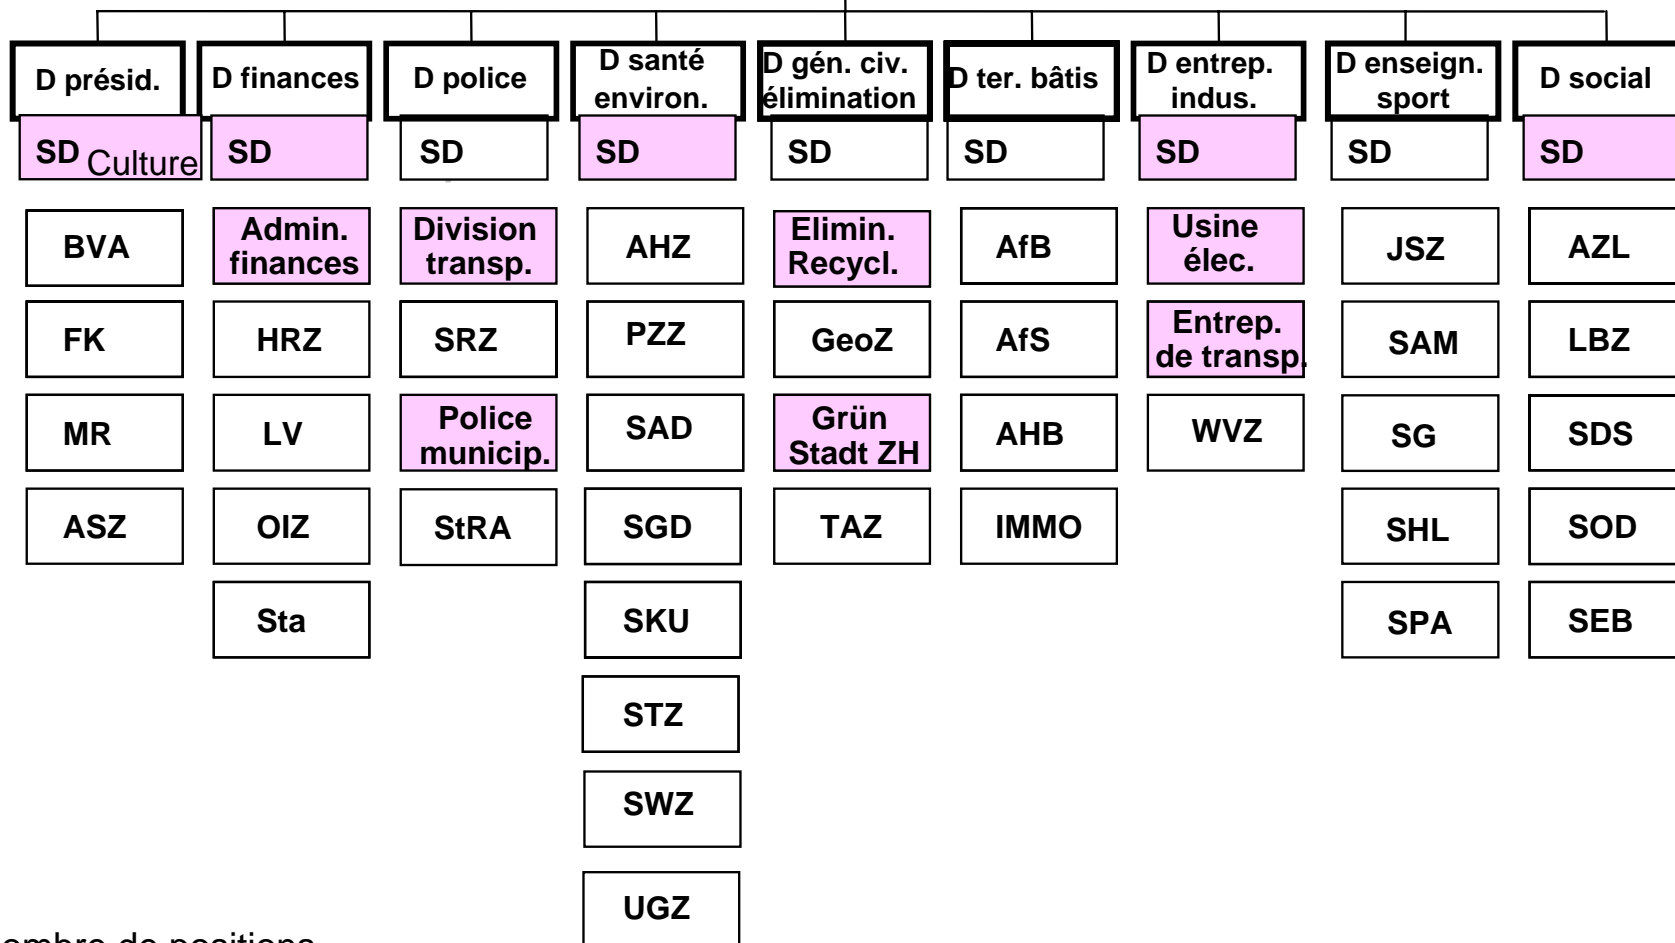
D présid.
SD Culture
BVA
FK
MR
ASZ

D finances
SD
Admin. finances
HRZ
LV
OIZ
Sta

D police
SD
Division transp.
SRZ
Police municip.
StRA

D santé environ.
SD
AHZ
PZZ
SAD
SGD
SKU
STZ
SWZ
UGZ

D gén. civ. élimination
SD
Elimin. Recycl.
GeoZ
Grün Stadt ZH
TAZ

D ter. bâtis
SD
AfB
AfS
AHB
IMMO

D entrep. indus.
SD
Usine élec.
Entrep. de transp.
WVZ

D enseign. sport
SD
JSZ
SAM
SG
SHL
SPA

D social
SD
AZL
LBZ
SDS
SOD
SEB

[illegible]ombre de positions